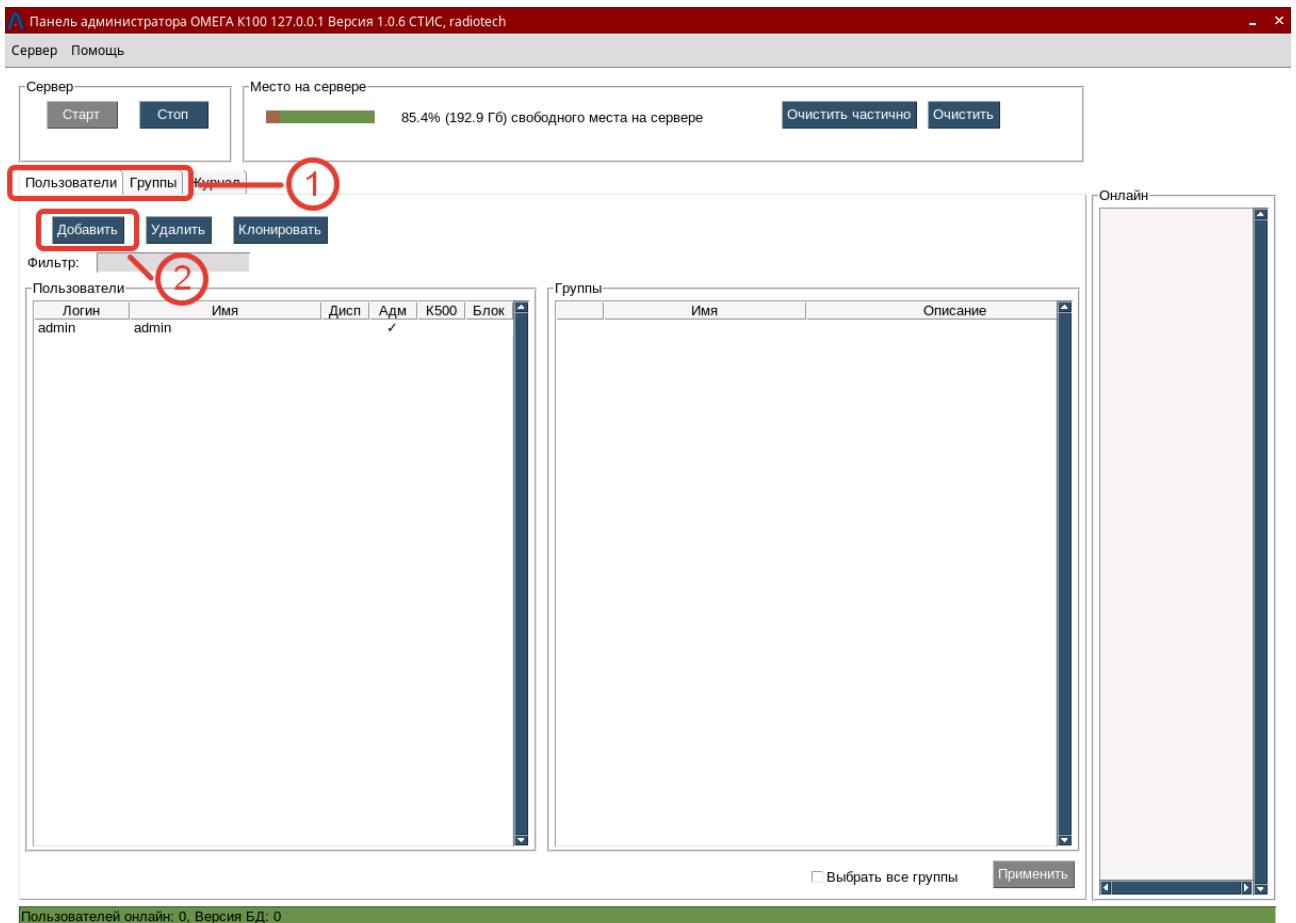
Панель администратора ОМЕГА К100 127.0.0.1 Версия 1.0.6 СТИС, radiotech

Сервер Помощь

Сервер
Старт Стоп

Место на сервере
85.4% (192.9 Гб) свободного места на сервере
Очистить частично Очистить

Пользователи Группы Журнал
1

Онлайн

Добавить Удалить Клонировать
2
Фильтр:

Пользователи

| Логин | Имя | Дисп | Адм | К500 | Блок |
|---|---|---|---|---|---|
| admin | admin | | ✓ | | |

Группы

| | Имя | Описание |
|---|---|---|

Выбрать все группы
Применить

Пользователей онлайн: 0, Версия БД: 0